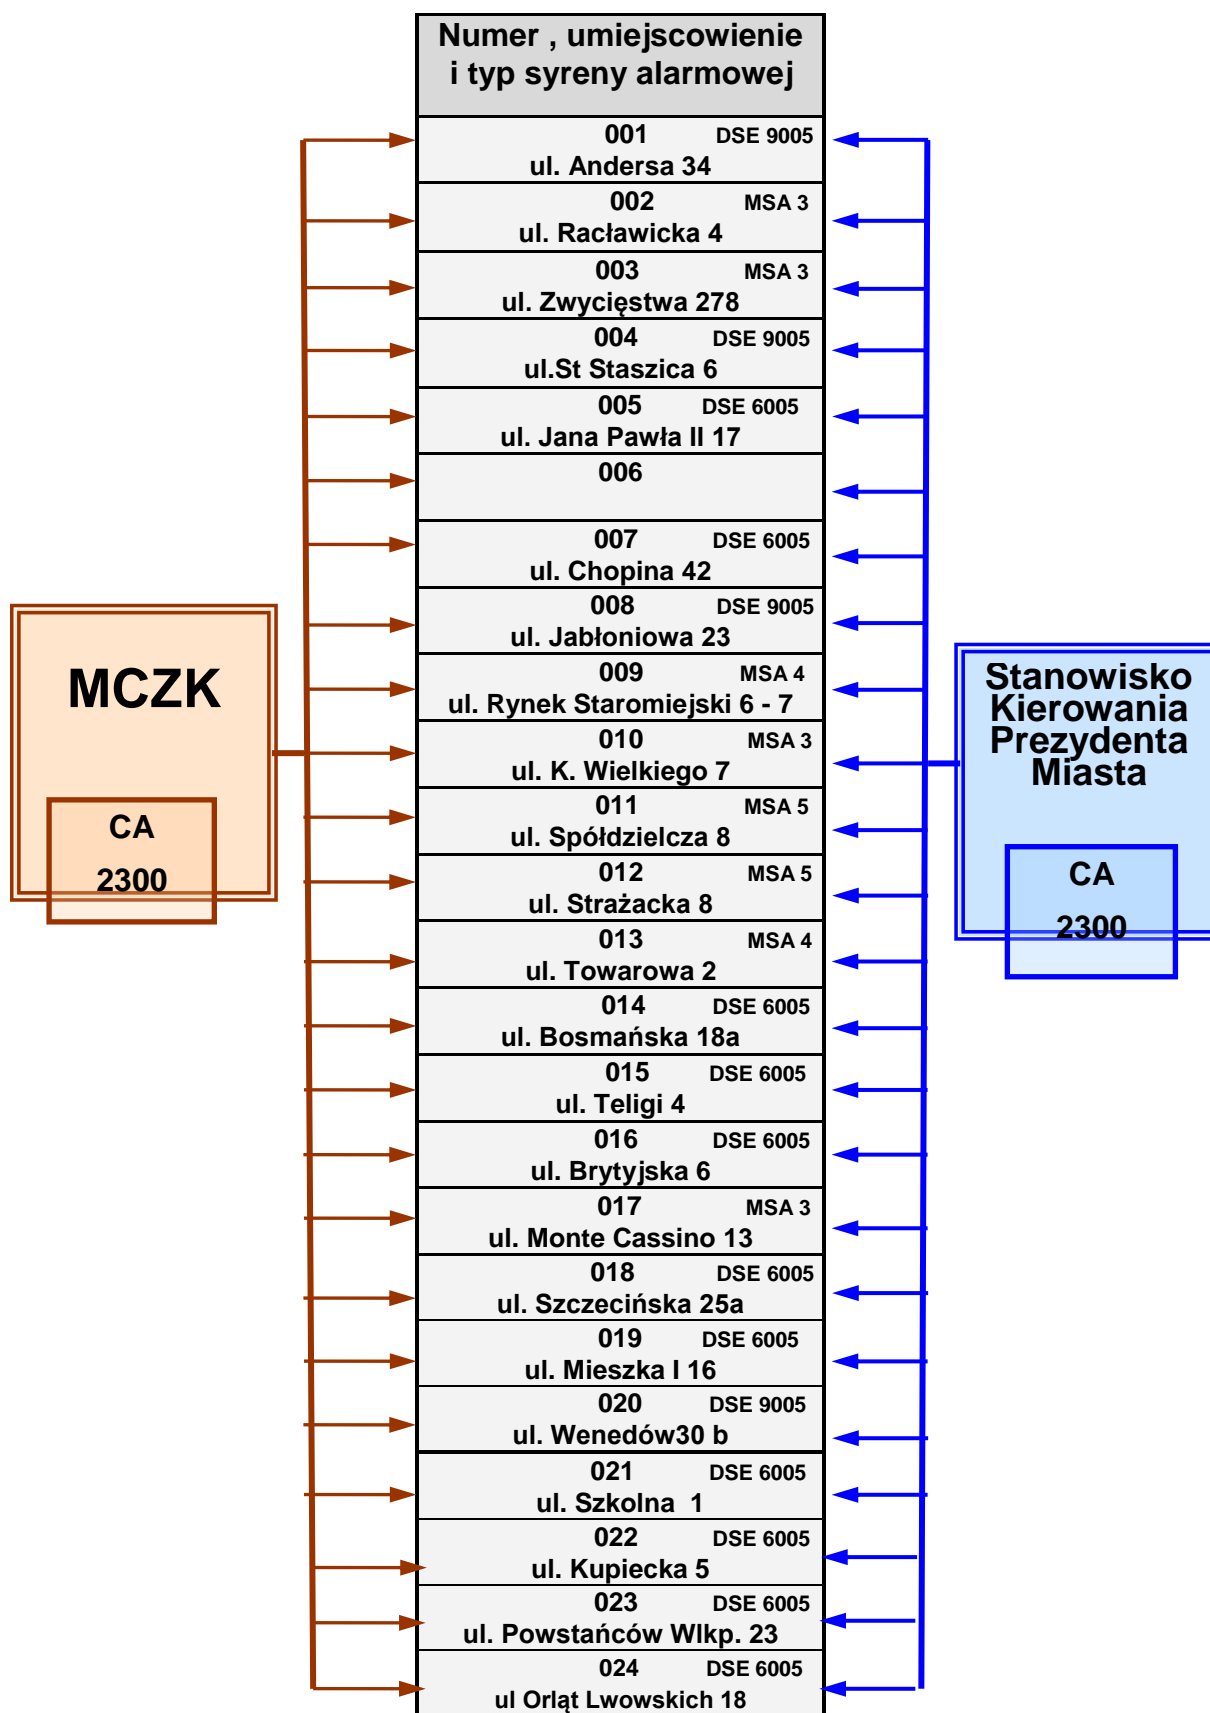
MCZK

CA
2300

Numer , umiejscowienie i typ syreny alarmowej

001 DSE 9005
ul. Andersa 34

002 MSA 3
ul. Racławicka 4

003 MSA 3
ul. Zwycięstwa 278

004 DSE 9005
ul.St Staszica 6

005 DSE 6005
ul. Jana Pawła II 17

006

007 DSE 6005
ul. Chopina 42

008 DSE 9005
ul. Jabłoniowa 23

009 MSA 4
ul. Rynek Staromiejski 6 - 7

010 MSA 3
ul. K. Wielkiego 7

011 MSA 5
ul. Spółdzielcza 8

012 MSA 5
ul. Strażacka 8

013 MSA 4
ul. Towarowa 2

014 DSE 6005
ul. Bosmańska 18a

015 DSE 6005
ul. Teligi 4

016 DSE 6005
ul. Brytyjska 6

017 MSA 3
ul. Monte Cassino 13

018 DSE 6005
ul. Szczecińska 25a

019 DSE 6005
ul. Mieszka I 16

020 DSE 9005
ul. Wenedów30 b

021 DSE 6005
ul. Szkolna 1

022 DSE 6005
ul. Kupiecka 5

023 DSE 6005
ul. Powstańców Wlkp. 23

024 DSE 6005
ul Orląt Lwowskich 18

Stanowisko Kierowania Prezydenta Miasta

CA
2300